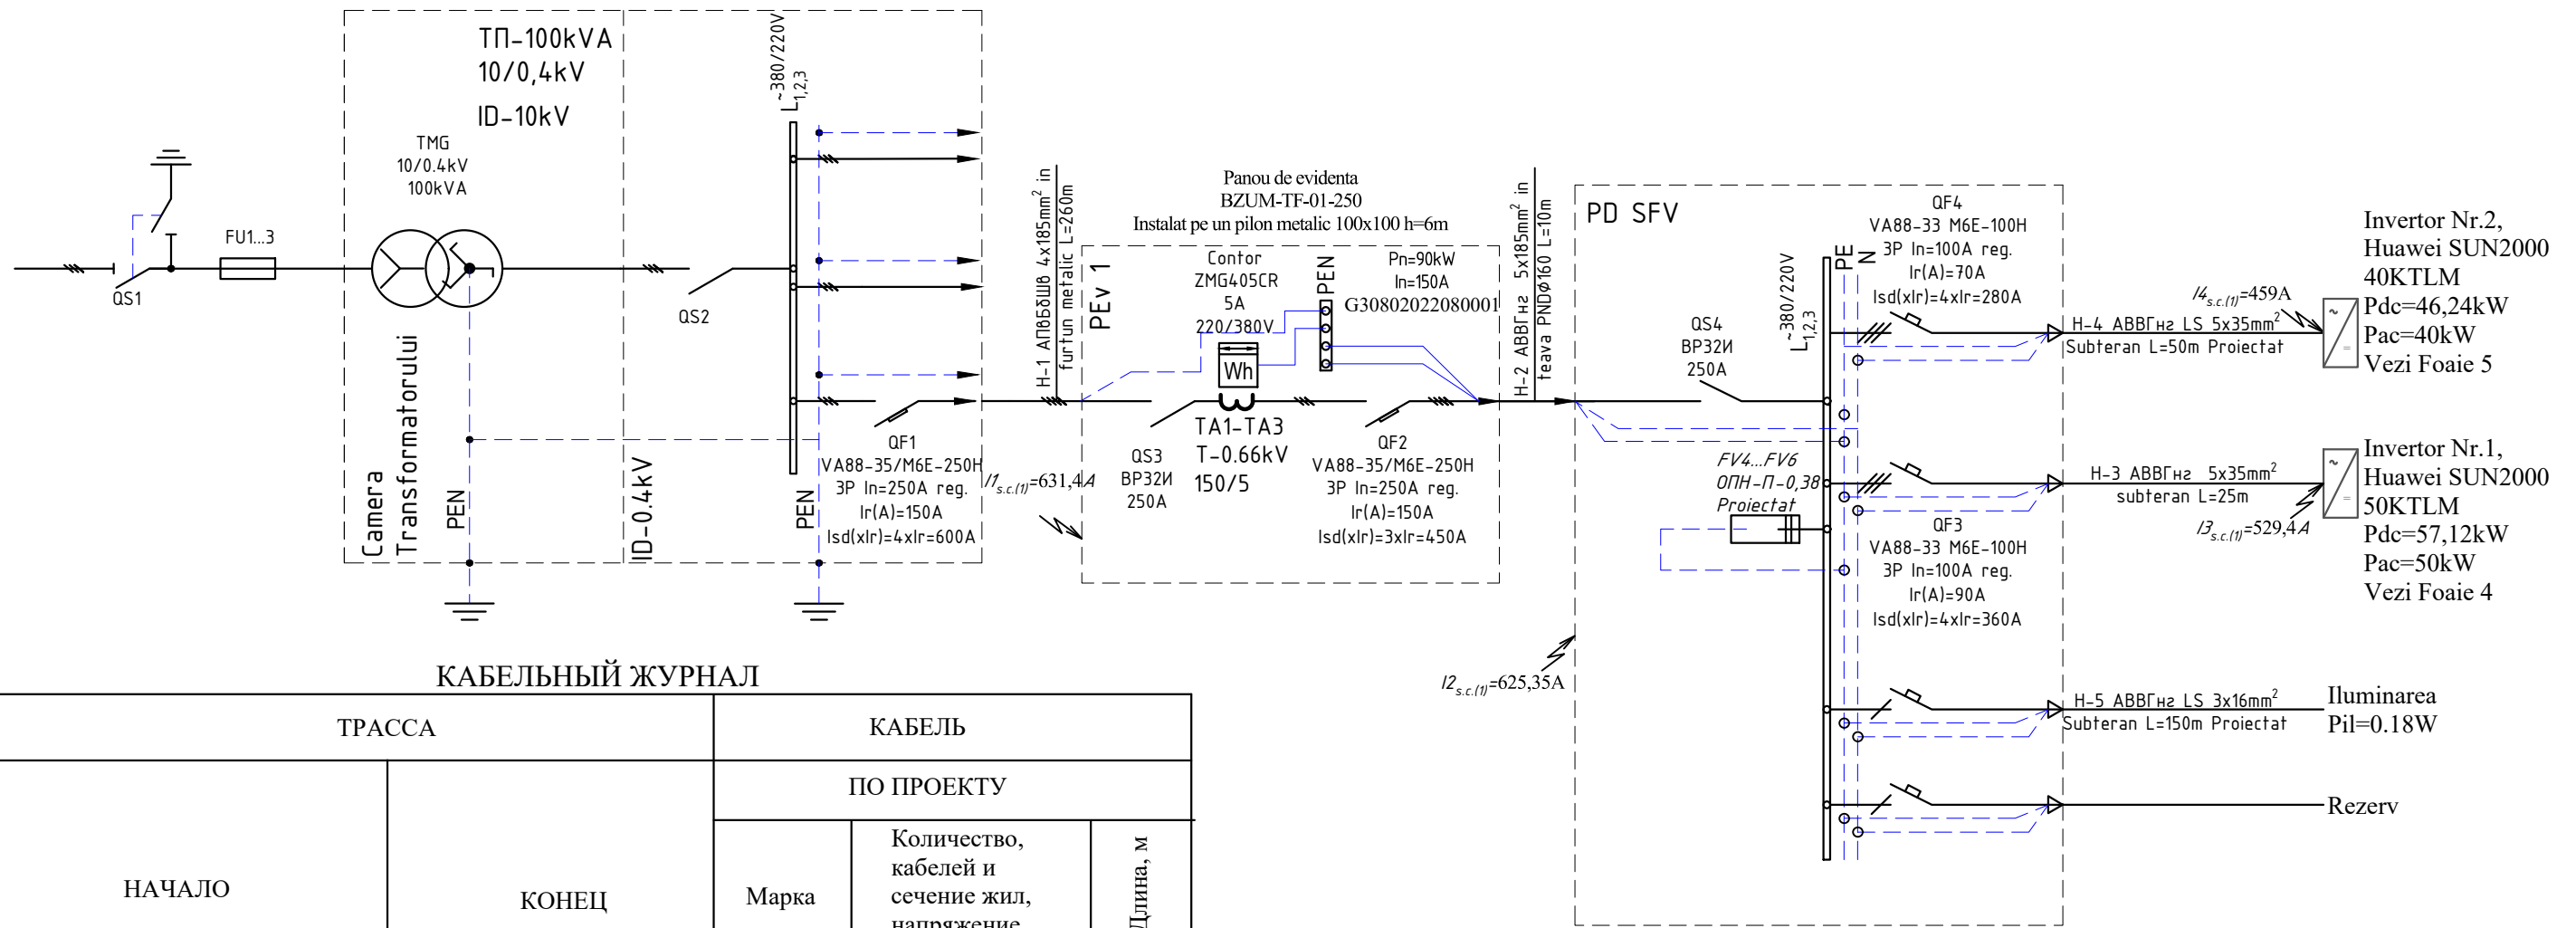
ТП-100kVA
10/0,4kV
ID-10kV

TMG
10/0.4kV
100kVA

FU1...3
QS1
QS2

Camera Transformatorului
PEN
ID-0.4kV
PEN

$L^{\sim380/220V}_{1,2,3}$

QF1
VA88-35/M6E-250H
3P In=250A reg.
Ir(A)=150A
Isd(xIr)=4xIr=600A

$I1_{s.c.(1)}$=631,4A

H-1 АПбБбШв 4x185mm$^2$ in furtun metalic L=260m

Panou de evidenta
BZUM-TF-01-250
Instalat pe un pilon metalic 100x100 h=6m

PEv 1
Contor
ZMG405CR
5A
220/380V
Wh
PEN
Pn=90kW
In=150A
G30802022080001

QS3
ВР32И
250A
TA1-TA3
T-0.66kV
150/5

QF2
VA88-35/M6E-250H
3P In=250A reg.
Ir(A)=150A
Isd(xIr)=3xIr=450A

H-2 АВБГнг 5x185mm$^2$ in teava PND$\phi$160 L=10m

$I2_{s.c.(1)}$=625,35A

PD SFV
$L^{\sim380/220V}_{1,2,3}$
PE
N

QS4
ВР32И
250A

QF4
VA88-33 M6E-100H
3P In=100A reg.
Ir(A)=70A
Isd(xIr)=4xIr=280A

$I4_{s.c.(1)}$=459A
H-4 АВБГнг LS 5x35mm$^2$
Subteran L=50m Proiectat

Invertor Nr.2,
Huawei SUN2000
40KTLM
Pdc=46,24kW
Pac=40kW
Vezi Foaie 5

FV4...FV6
ОПН-П-0,38
Proiectat

QF3
VA88-33 M6E-100H
3P In=100A reg.
Ir(A)=90A
Isd(xIr)=4xIr=360A

H-3 АВБГнг 5x35mm$^2$
subteran L=25m
$I3_{s.c.(1)}$=529,4A

Invertor Nr.1,
Huawei SUN2000
50KTLM
Pdc=57,12kW
Pac=50kW
Vezi Foaie 4

H-5 АВБГнг LS 3x16mm$^2$
Subteran L=150m Proiectat
Iluminarea
Pil=0.18W

Rezerv

КАБЕЛЬНЫЙ ЖУРНАЛ

| ТРАССА | | КАБЕЛЬ | | |
|---|---|---|---|---|
| | | ПО ПРОЕКТУ | | |
| НАЧАЛО | КОНЕЦ | Марка | Количество, кабелей и сечение жил, напряжение | Длина, м |